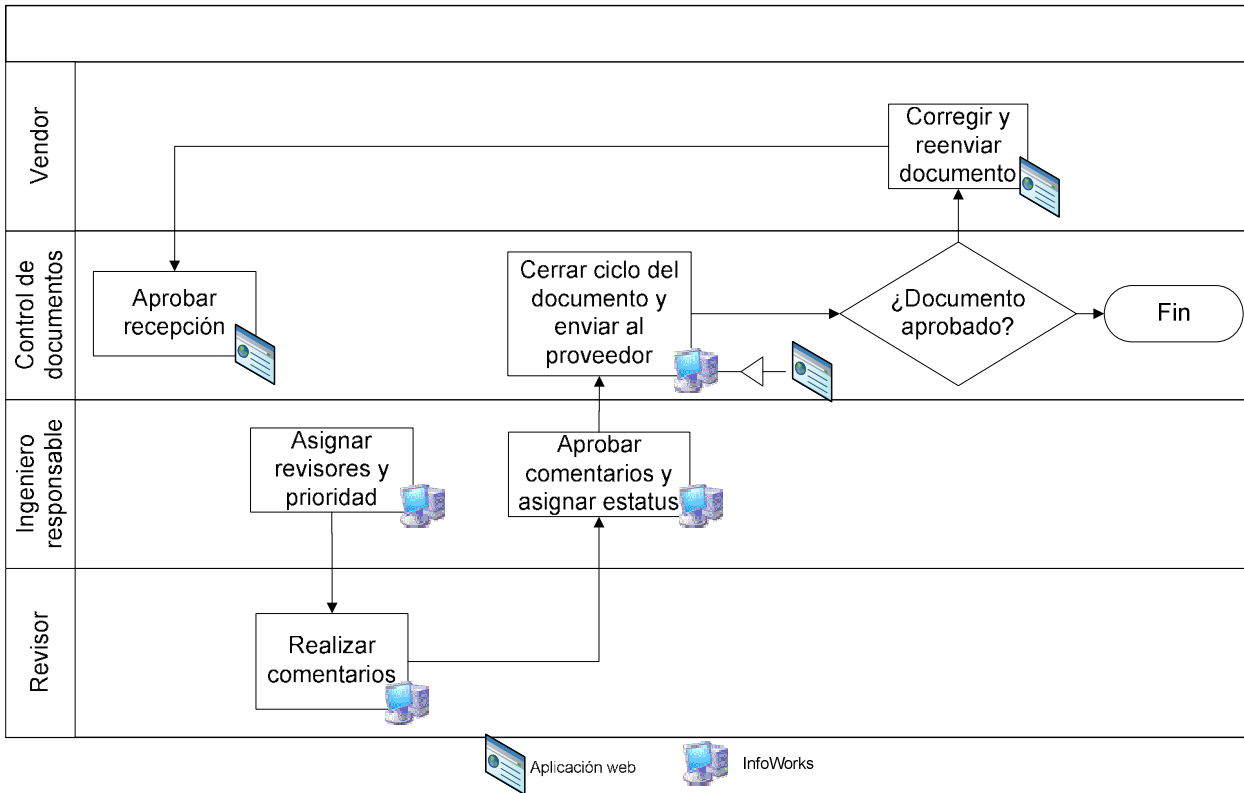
Vendor

Corregir y reenviar documento

Control de documentos

Aprobar recepción

Cerrar ciclo del documento y enviar al proveedor

¿Documento aprobado?

Fin

Ingeniero responsable

Asignar revisores y prioridad

Aprobar comentarios y asignar estatus

Revisor

Realizar comentarios

Aplicación web

InfoWorks